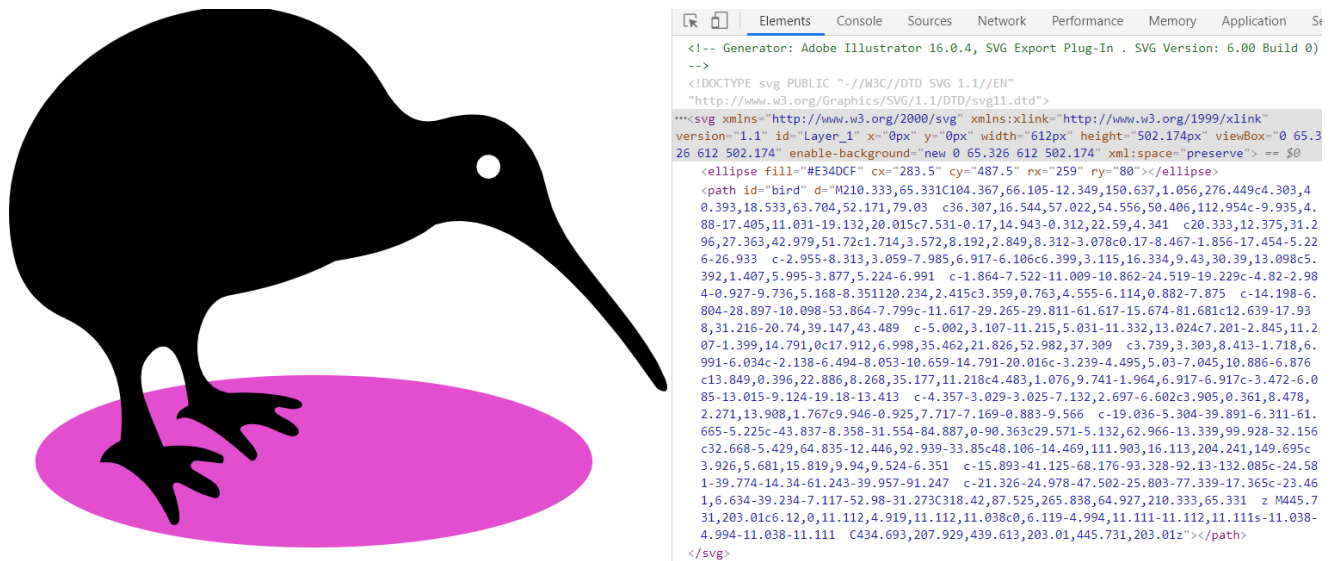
Elements Console Sources Network Performance Memory Application Se

<!-- Generator: Adobe Illustrator 16.0.4, SVG Export Plug-In . SVG Version: 6.00 Build 0)
-->
<!DOCTYPE svg PUBLIC "-//W3C//DTD SVG 1.1//EN"
"http://www.w3.org/Graphics/SVG/1.1/DTD/svg11.dtd">
...<svg xmlns="http://www.w3.org/2000/svg" xmlns:xlink="http://www.w3.org/1999/xlink" version="1.1" id="Layer_1" x="0px" y="0px" width="612px" height="502.174px" viewBox="0 65.326 612 502.174" enable-background="new 0 65.326 612 502.174" xml:space="preserve"> == $0
<ellipse fill="#E34DCF" cx="283.5" cy="487.5" rx="259" ry="80"></ellipse>
<path id="bird" d="M210.333,65.331C104.367,66.105-12.349,150.637,1.056,276.449c4.303,40.393,18.533,63.704,52.171,79.03 c36.307,16.544,57.022,54.556,50.406,112.954c-9.935,4.88-17.405,11.031-19.132,20.015c7.531-0.17,14.943-0.312,22.59,4.341 c20.333,12.375,31.296,27.363,42.979,51.72c1.714,3.572,8.192,2.849,8.312-3.078c0.17-8.467-1.856-17.454-5.226-26.933 c-2.955-8.313,3.059-7.985,6.917-6.106c6.399,3.115,16.334,9.43,30.39,13.098c5.392,1.407,5.995-3.877,5.224-6.991 c-1.864-7.522-11.009-10.862-24.519-19.229c-4.82-2.984-0.927-9.736,5.168-8.351l20.234,2.415c3.359,0.763,4.555-6.114,0.882-7.875 c-14.198-6.804-28.897-10.098-53.864-7.799c-11.617-29.265-29.811-61.617-15.674-81.681c12.639-17.938,31.216-20.74,39.147,43.489 c-5.002,3.107-11.215,5.031-11.332,13.024c7.201-2.845,11.207-1.399,14.791,0c17.912,6.998,35.462,21.826,52.982,37.309 c3.739,3.303,8.413-1.718,6.991-6.034c-2.138-6.494-8.053-10.659-14.791-20.016c-3.239-4.495,5.03-7.045,10.886-6.876 c13.849,0.396,22.886,8.268,35.177,11.218c4.483,1.076,9.741-1.964,6.917-6.917c-3.472-6.085-13.015-9.124-19.18-13.413 c-4.357-3.029-3.025-7.132,2.697-6.602c3.905,0.361,8.478,2.271,13.908,1.767c9.946-0.925,7.717-7.169-0.883-9.566 c-19.036-5.304-39.891-6.311-61.665-5.225c-43.837-8.358-31.554-84.887,0-90.363c29.571-5.132,62.966-13.339,99.928-32.156 c32.668-5.429,64.835-12.446,92.939-33.85c48.106-14.469,111.903,16.113,204.241,149.695c3.926,5.681,15.819,9.94,9.524-6.351 c-15.893-41.125-68.176-93.328-92.13-132.085c-24.581-39.774-14.34-61.243-39.957-91.247 c-21.326-24.978-47.502-25.803-77.339-17.365c-23.461,6.634-39.234-7.117-52.98-31.273C318.42,87.525,265.838,64.927,210.333,65.331 z M445.731,203.01c6.12,0,11.112,4.919,11.112,11.038c0,6.119-4.994,11.111-11.112,11.111s-11.038-4.994-11.038-11.111 C434.693,207.929,439.613,203.01,445.731,203.01z"></path>
</svg>